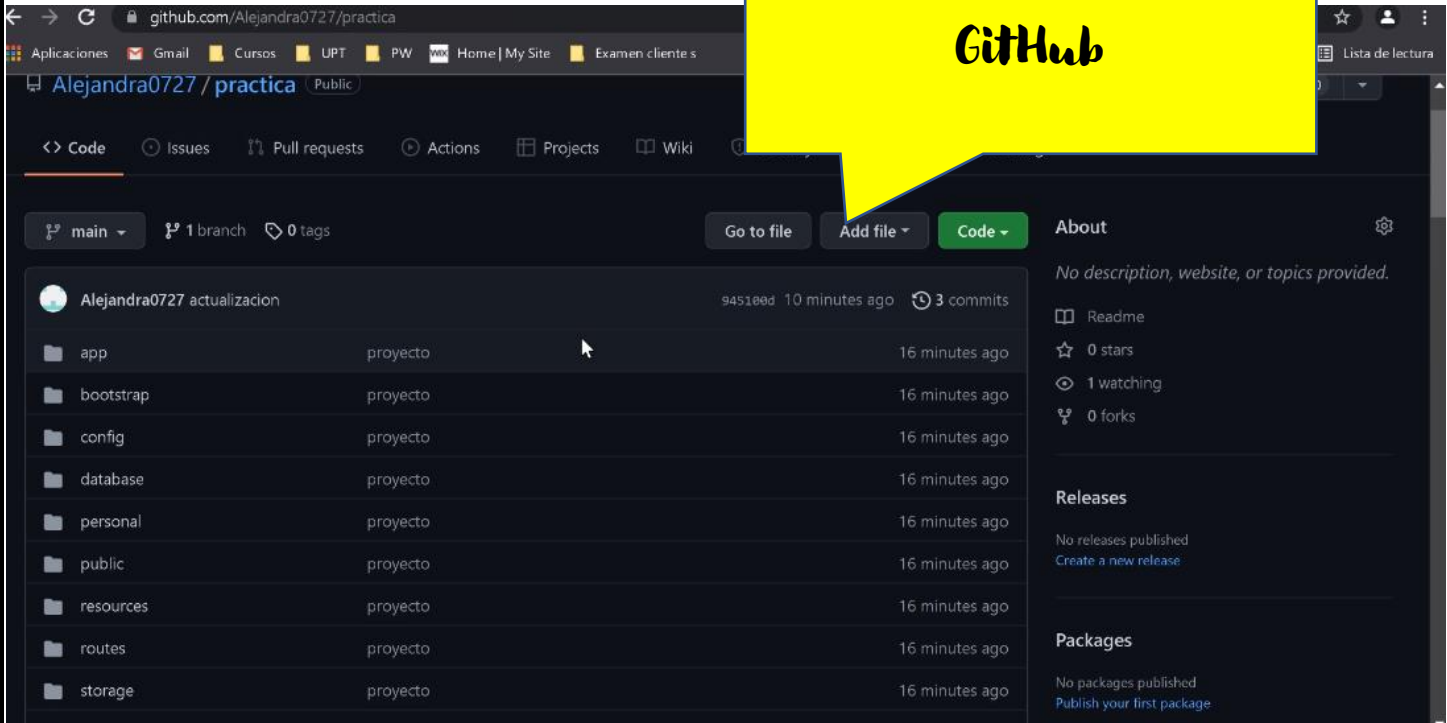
github.com/Alejandra0727/practica

Aplicaciones Gmail Cursos UPT PW Home | My Site Examen cliente s Lista de lectura

GitHub

Alejandra0727 / practica Public

Code Issues Pull requests Actions Projects Wiki

main 1 branch 0 tags Go to file Add file Code

Alejandra0727 actualizacion 945100d 10 minutes ago 3 commits

| | | |
|---|---|---|
| app | proyecto | 16 minutes ago |
| bootstrap | proyecto | 16 minutes ago |
| config | proyecto | 16 minutes ago |
| database | proyecto | 16 minutes ago |
| personal | proyecto | 16 minutes ago |
| public | proyecto | 16 minutes ago |
| resources | proyecto | 16 minutes ago |
| routes | proyecto | 16 minutes ago |
| storage | proyecto | 16 minutes ago |

About

No description, website, or topics provided.

Readme
0 stars
1 watching
0 forks

Releases

No releases published
Create a new release

Packages

No packages published
Publish your first package